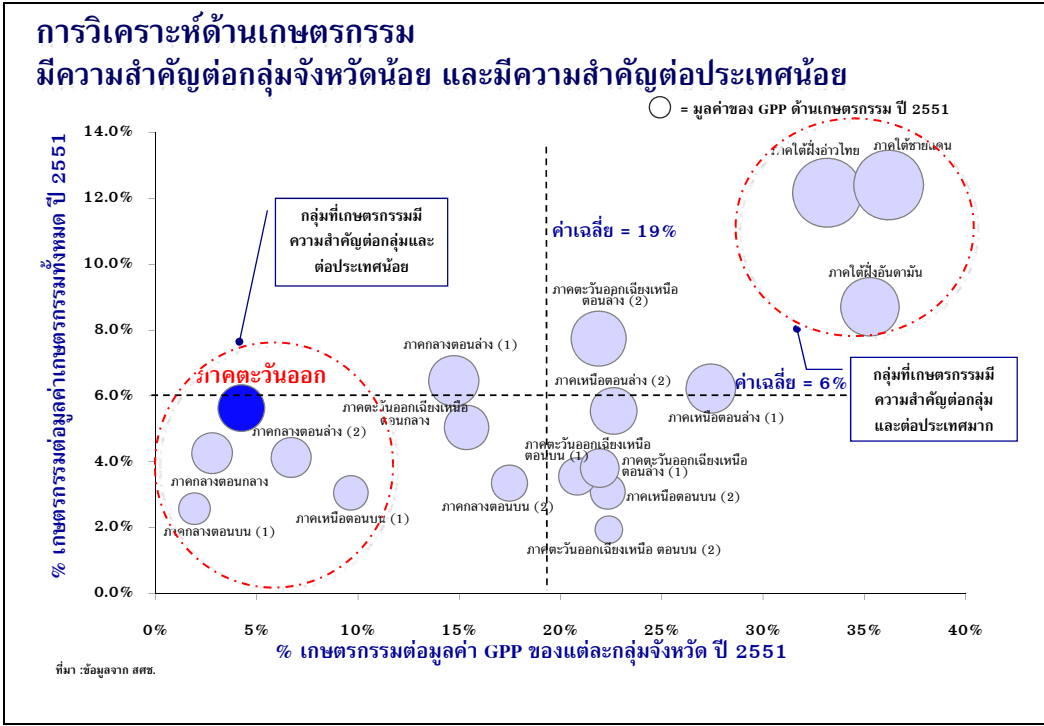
การวิเคราะห์ด้านเกษตรกรรม
มีความสำคัญต่อกลุ่มจังหวัดน้อย และมีความสำคัญต่อประเทศน้อย

= มูลค่าของ GPP ด้านเกษตรกรรม ปี 2551

% เกษตรกรรมต่อมูลค่าเกษตรกรรมทั้งหมด ปี 2551

14.0%
12.0%
10.0%
8.0%
6.0%
4.0%
2.0%
0.0%

กลุ่มที่เกษตรกรรมมีความสำคัญต่อกลุ่มและต่อประเทศน้อย

ค่าเฉลี่ย = 19%

ค่าเฉลี่ย = 6%

ภาคใต้ฝั่งอ่าวไทย
ภาคใต้ชายแดน
ภาคใต้ฝั่งอันดามัน

กลุ่มที่เกษตรกรรมมีความสำคัญต่อกลุ่มและต่อประเทศมาก

ภาคตะวันออก
ภาคกลางตอนล่าง (2)
ภาคกลางตอนกลาง
ภาคกลางตอนบน (1)
ภาคเหนือตอนบน (1)
ภาคกลางตอนล่าง (1)
ภาคตะวันออกเฉียงเหนือตอนกลาง
ภาคกลางตอนบน (2)
ภาคตะวันออกเฉียงเหนือตอนล่าง (2)
ภาคเหนือตอนล่าง (2)
ภาคเหนือตอนล่าง (1)
ภาคตะวันออกเฉียงเหนือตอนบน (1)
ภาคตะวันออกเฉียงเหนือตอนล่าง (1)
ภาคเหนือตอนบน (2)
ภาคตะวันออกเฉียงเหนือ ตอนบน (2)

0%
5%
10%
15%
20%
25%
30%
35%
40%

% เกษตรกรรมต่อมูลค่า GPP ของแต่ละกลุ่มจังหวัด ปี 2551

ที่มา :ข้อมูลจาก สศช.